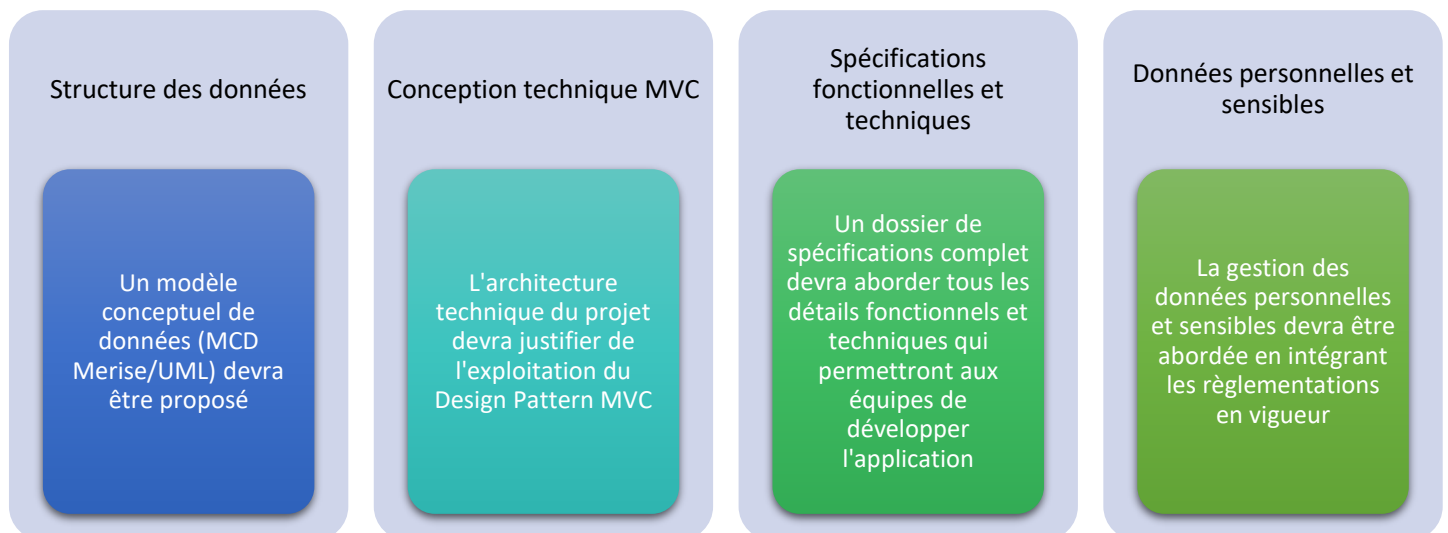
Structure des données

Un modèle conceptuel de données (MCD Merise/UML) devra être proposé

Conception technique MVC

L'architecture technique du projet devra justifier de l'exploitation du Design Pattern MVC

Spécifications fonctionnelles et techniques

Un dossier de spécifications complet devra aborder tous les détails fonctionnels et techniques qui permettront aux équipes de développer l'application

Données personnelles et sensibles

La gestion des données personnelles et sensibles devra être abordée en intégrant les règlementations en vigueur